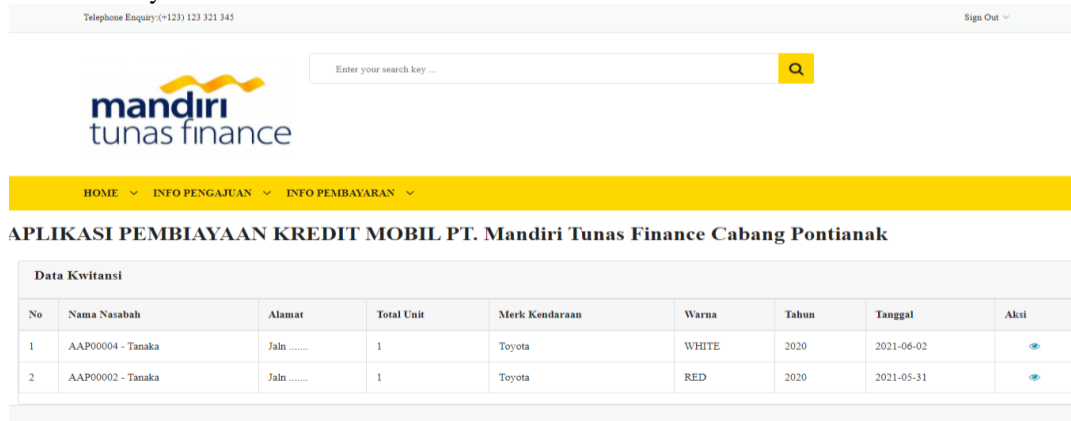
Telephone Enquiry:(+123) 123 321 345

Sign Out

Enter your search key ...

mandiri tunas finance

HOME INFO PENGAJUAN INFO PEMBAYARAN

APLIKASI PEMBIAYAAN KREDIT MOBIL PT. Mandiri Tunas Finance Cabang Pontianak

Data Kwitansi

| No | Nama Nasabah | Alamat | Total Unit | Merk Kendaraan | Warna | Tahun | Tanggal | Aksi |
|---|---|---|---|---|---|---|---|---|
| 1 | AAP00004 - Tanaka | Jaln ....... | 1 | Toyota | WHITE | 2020 | 2021-06-02 | |
| 2 | AAP00002 - Tanaka | Jaln ....... | 1 | Toyota | RED | 2020 | 2021-05-31 | |